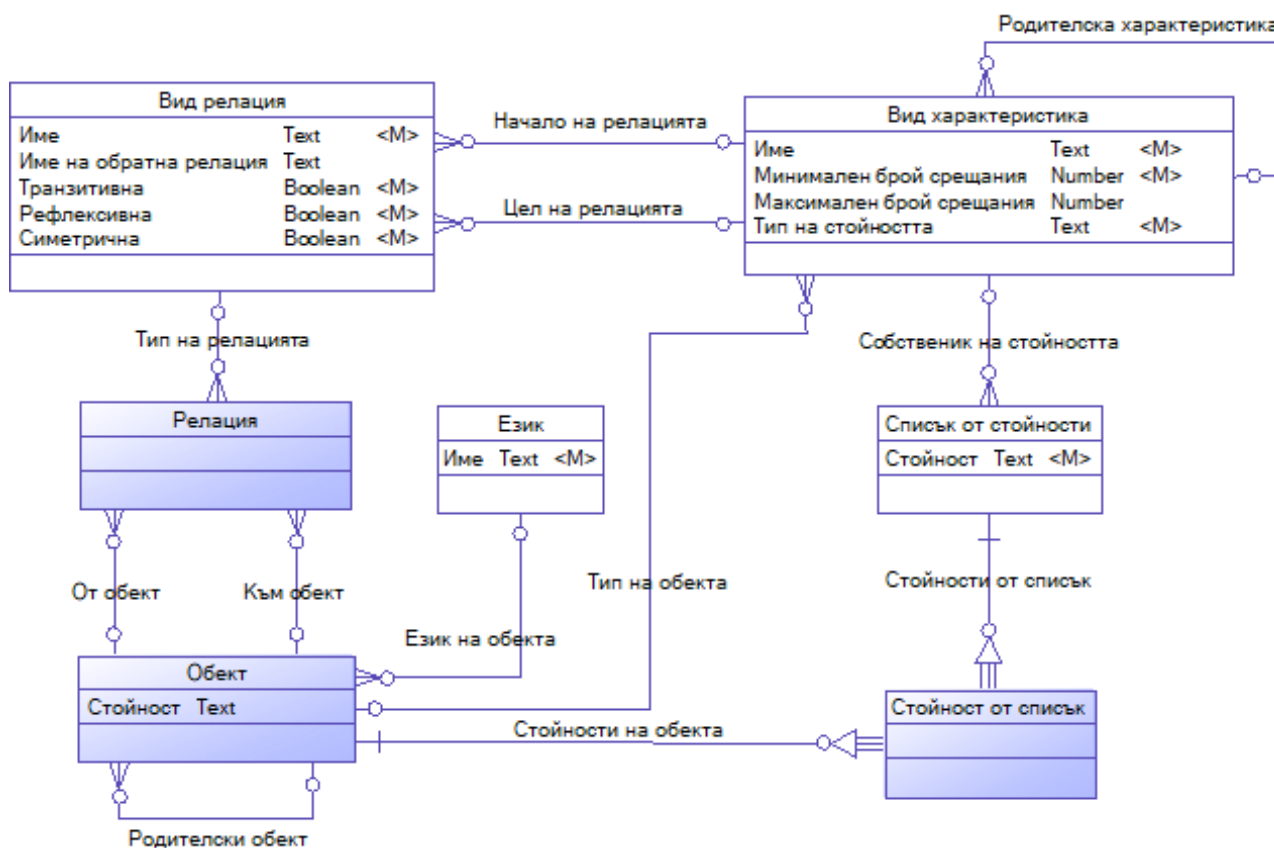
Родителска характеристика

Вид релация

| Име | Text | <M> |
|---|---|---|
| Име на обратна релация | Text | |
| Транзитивна | Boolean | <M> |
| Рефлексивна | Boolean | <M> |
| Симетрична | Boolean | <M> |

Начало на релацията

Цел на релацията

Вид характеристика

| Име | Text | <M> |
|---|---|---|
| Минимален брой срещания | Number | <M> |
| Максимален брой срещания | Number | |
| Тип на стойността | Text | <M> |

Тип на релацията

Собственик на стойността

Релация

Език

Име Text <M>

Списък от стойности

Стойност Text <M>

Тип на обекта

Стойности от списък

От обект

Към обект

Език на обекта

Обект

Стойност Text

Стойност от списък

Стойности на обекта

Родителски обект